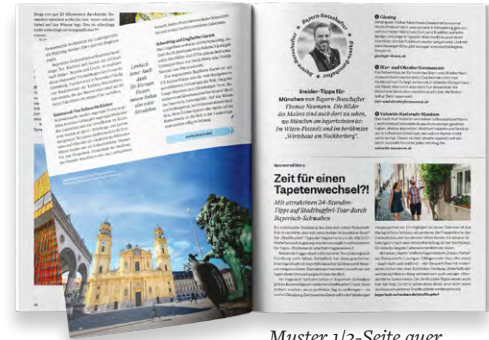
Insider-Tipps für München von Bayern-Botschafter Thomas Neumann. Die Bilder des Malers sind auch dort zu sehen, wo Münchner am liebsten feiern: Im Wiesn-Festzelt und im berühmten „Wirtshaus am Nockherberg".

Zeit für einen Tapetenwechsel?!

Mit attraktiven 24-Stunden-Tipps auf Stadtrundfahrt durch Bayerisch-Schwaben

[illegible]

Muster 1/2-Seite quer